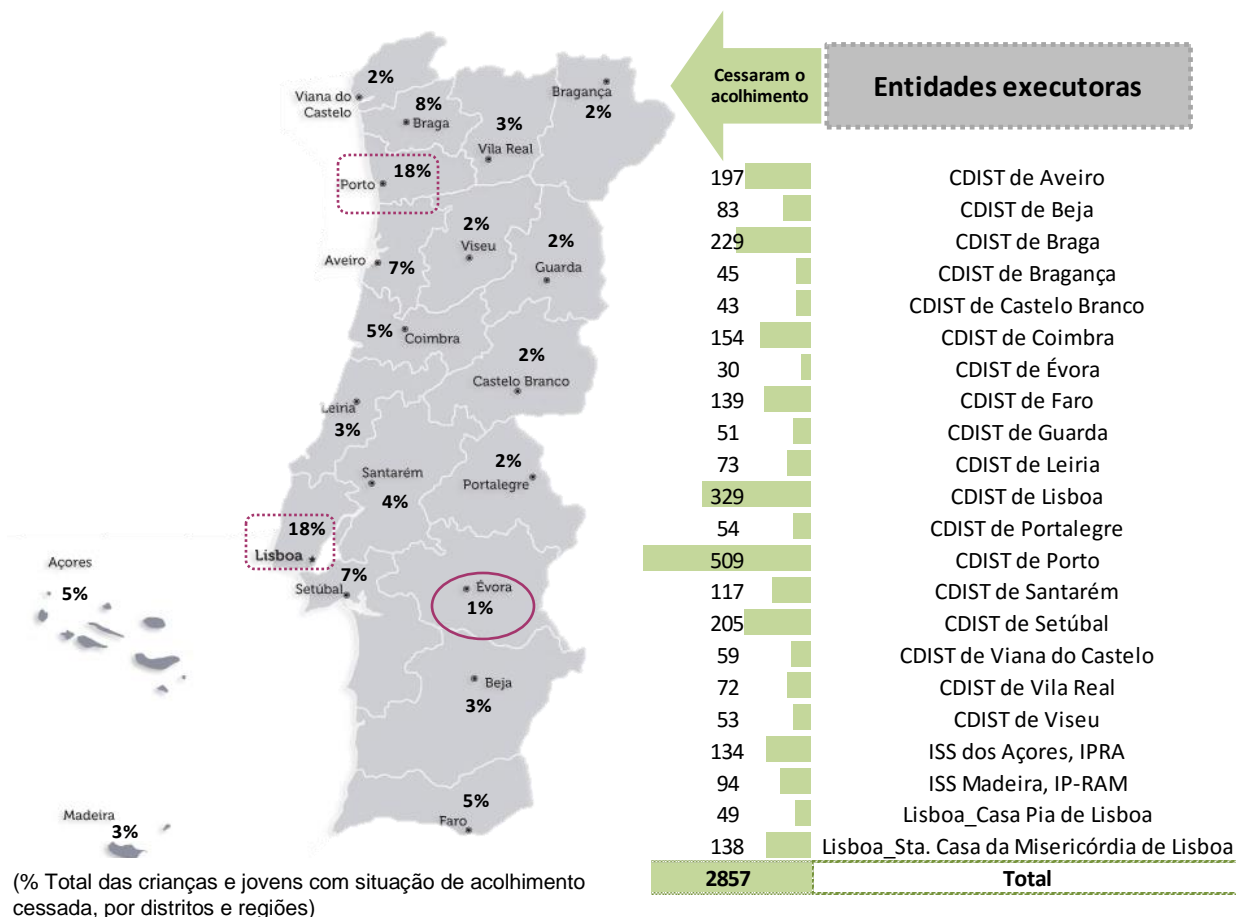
Viana do Castelo 2%
Braga 8%
Bragança 2%
Vila Real 3%
Porto 18%
Viseu 2%
Guarda 2%
Aveiro 7%
Coimbra 5%
Castelo Branco 2%
Leiria 3%
Santarém 4%
Portalegre 2%
Lisboa 18%
Setúbal 7%
Évora 1%
Beja 3%
Faro 5%
Açores 5%
Madeira 3%

(% Total das crianças e jovens com situação de acolhimento cessada, por distritos e regiões)

Cessaram o acolhimento

Entidades executoras

| Cessaram o acolhimento | Entidades executoras |
|---|---|
| 197 | CDIST de Aveiro |
| 83 | CDIST de Beja |
| 229 | CDIST de Braga |
| 45 | CDIST de Bragança |
| 43 | CDIST de Castelo Branco |
| 154 | CDIST de Coimbra |
| 30 | CDIST de Évora |
| 139 | CDIST de Faro |
| 51 | CDIST de Guarda |
| 73 | CDIST de Leiria |
| 329 | CDIST de Lisboa |
| 54 | CDIST de Portalegre |
| 509 | CDIST de Porto |
| 117 | CDIST de Santarém |
| 205 | CDIST de Setúbal |
| 59 | CDIST de Viana do Castelo |
| 72 | CDIST de Vila Real |
| 53 | CDIST de Viseu |
| 134 | ISS dos Açores, IPRA |
| 94 | ISS Madeira, IP-RAM |
| 49 | Lisboa_Casa Pia de Lisboa |
| 138 | Lisboa_Sta. Casa da Misericórdia de Lisboa |
| 2857 | Total |